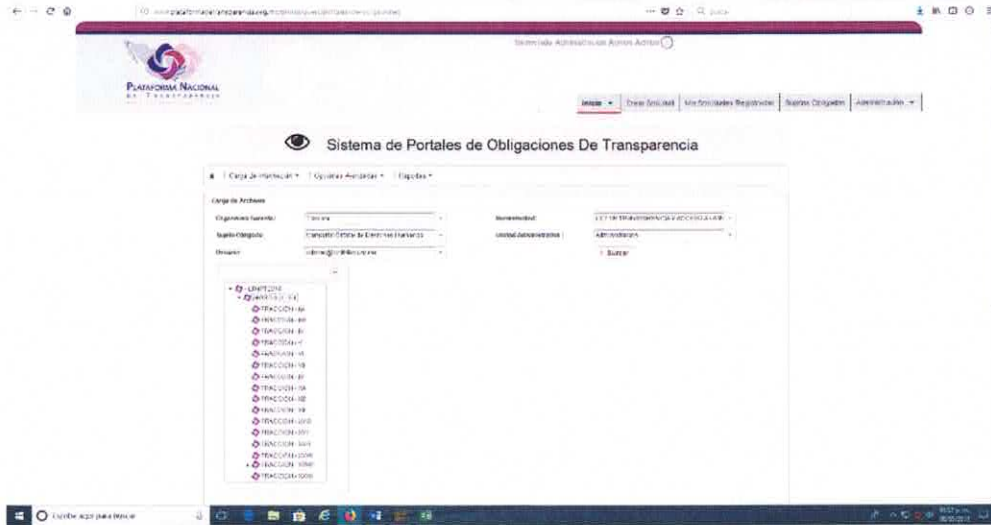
www.plataformadetransparencia.org.mx/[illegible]

Secretaría Administración Activo Activo

PLATAFORMA NACIONAL DE TRANSPARENCIA

Inicio ▾ | Crear Solicitud | Mis Solicitudes Registradas | Sujetos Obligados | Administración ▾

Sistema de Portales de Obligaciones De Transparencia

Carga de Información ▾ | Opciones Avanzadas ▾ | Reportes ▾

Carga de Archivos

Organismo Garante: Tabasco

Normatividad: LEY DE TRANSPARENCIA Y ACCESO A LA IN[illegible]

Sujeto Obligado: Consejo Estatal de Derechos Humanos

Unidad Administrativa: Administración

Usuario: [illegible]

Buscar

LTAIPET2016
ARTICULO 76
FRACCION - 9A
FRACCION - 9B
FRACCION - 10
FRACCION - 7
FRACCION - 15
FRACCION - 18
FRACCION - 31
FRACCION - 10
FRACCION - 32
FRACCION - 19
FRACCION - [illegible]
FRACCION - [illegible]
FRACCION - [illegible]
FRACCION - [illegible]
FRACCION - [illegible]
FRACCION - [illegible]

Escribe aquí para buscar